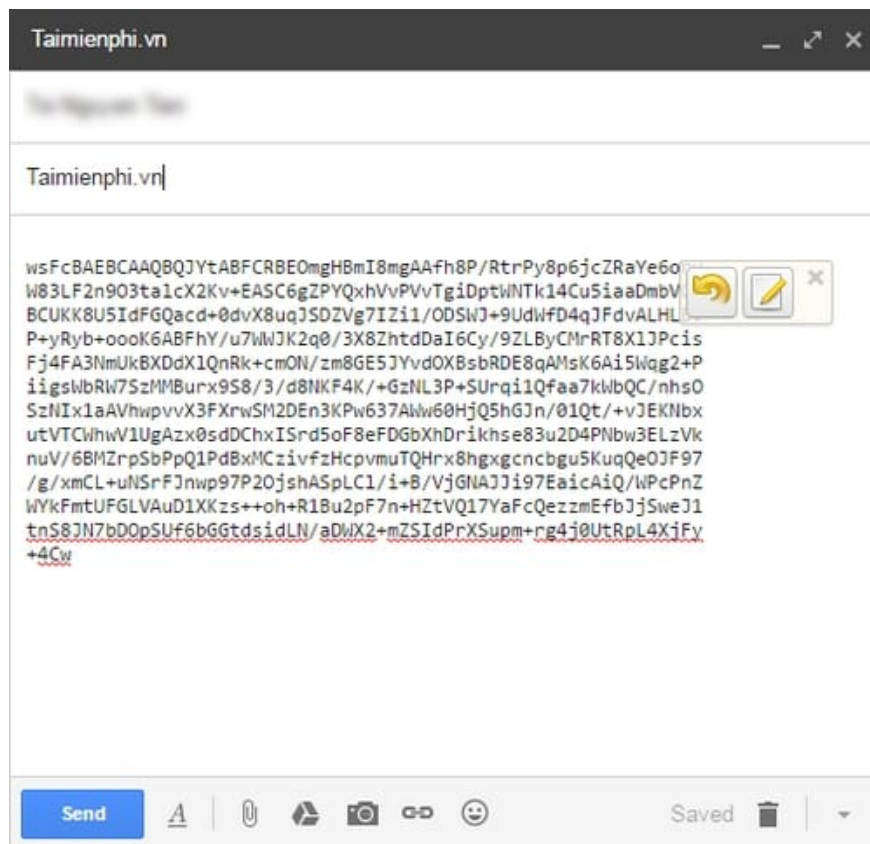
Taimienphi.vn

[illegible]

Taimienphi.vn

wsFcBAEBCAAQBQJYtABFCRBEOmgHBmI8mgAAfh8P/RtrPy8p6jcZRaYe6o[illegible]
W83LF2n9O3ta1cX2Kv+EASC6gZPYQxhVvPVvTgiDptWNTk14Cu5iaaDmbV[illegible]
BCUKK8U5IdFGQacd+0dvX8uqJSDZVg7IZi1/ODSWJ+9UdWfD4qJFdvALHL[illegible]
P+yRyb+oooK6ABFhY/u7WWJK2q0/3X8ZhtdDaI6Cy/9ZLByCMrRT8X1JPcis
Fj4FA3NmUkBXDdX1QnRk+cmON/zm8GE5JYvdOXBsbRDE8qAMsK6Ai5Wqg2+P
iigsWbRW7SzMMBurx9S8/3/d8NKF4K/+GzNL3P+SUrqi1Qfaa7kWbQC/nhsO
SzNIx1aAVhwpvvX3FXrwSM2DEn3KPw637AWw60HjQ5hGJn/01Qt/+vJEKNbx
utVTCWhwV1UgAzx0sdDChxISrd5oF8eFDGbXhDrikhse83u2D4PNbw3ELzVk
nuV/6BMZrpSbPpQ1PdBxMCzivfzHcpvmuTQHrx8hgxgcncbgu5KuqQeOJF97
/g/xmCL+uNSrFJnwp97P2OjshASpLCl/i+B/VjGNAJJi97EaicAiQ/WPcPnZ
WYkFmtUFGLVAuD1XKzs++oh+R1Bu2pF7n+HZtVQ17YaFcQezzmEfbJjSweJ1
tnS8JN7bDOpSUf6bGGtdsidLN/aDWX2+mZSIdPrXSupm+rg4j0UtRpL4XjFy
+4Cw

Send

Saved